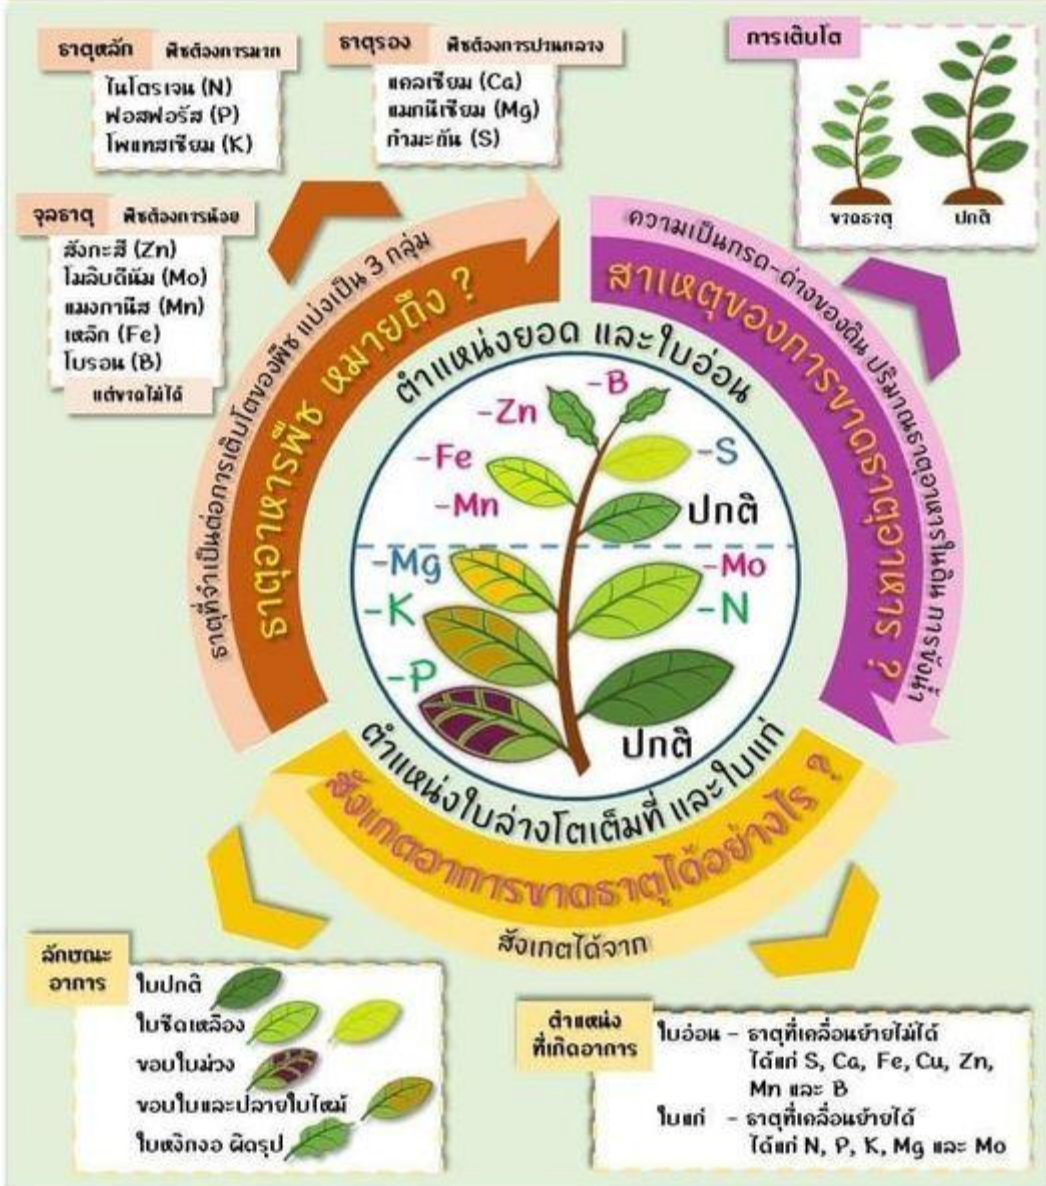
ธาตุหลัก พืชต้องการมาก
ไนโตรเจน (N)
ฟอสฟอรัส (P)
โพแทสเซียม (K)

ธาตุรอง พืชต้องการปานกลาง
แคลเซียม (Ca)
แมกนีเซียม (Mg)
กำมะถัน (S)

การเติบโต
ขาดธาตุ
ปกติ

จุลธาตุ พืชต้องการน้อย
สังกะสี (Zn)
โมลิบดีนัม (Mo)
แมงกานีส (Mn)
เหล็ก (Fe)
โบรอน (B)
แต่ขาดไม่ได้

ธาตุที่จำเป็นต่อการเติบโตของพืช แบ่งเป็น 3 กลุ่ม
ธาตุอาหารพืช หมายถึง ?

ความเป็นกรด-ด่างของดิน ปริมาณธาตุในดิน การเน่าเสีย
สาเหตุของการขาดธาตุอาหาร ?

ตำแหน่งยอด และใบอ่อน
-B
-Zn
-Fe
-S
-Mn
ปกติ
-Mg
-Mo
-K
-N
-P
ปกติ
ตำแหน่งใบล่างโตเต็มที่ และใบแก่

สังเกตอาการขาดธาตุได้อย่างไร ?
สังเกตได้จาก

ลักษณะอาการ
ใบปกติ
ใบซีดเหลือง
ขอบใบม่วง
ขอบใบและปลายใบไหม้
ใบหงิกงอ ผิดรูป

ตำแหน่งที่เกิดอาการ
ใบอ่อน - ธาตุที่เคลื่อนย้ายไม่ได้ ได้แก่ S, Ca, Fe, Cu, Zn, Mn และ B
ใบแก่ - ธาตุที่เคลื่อนย้ายได้ ได้แก่ N, P, K, Mg และ Mo